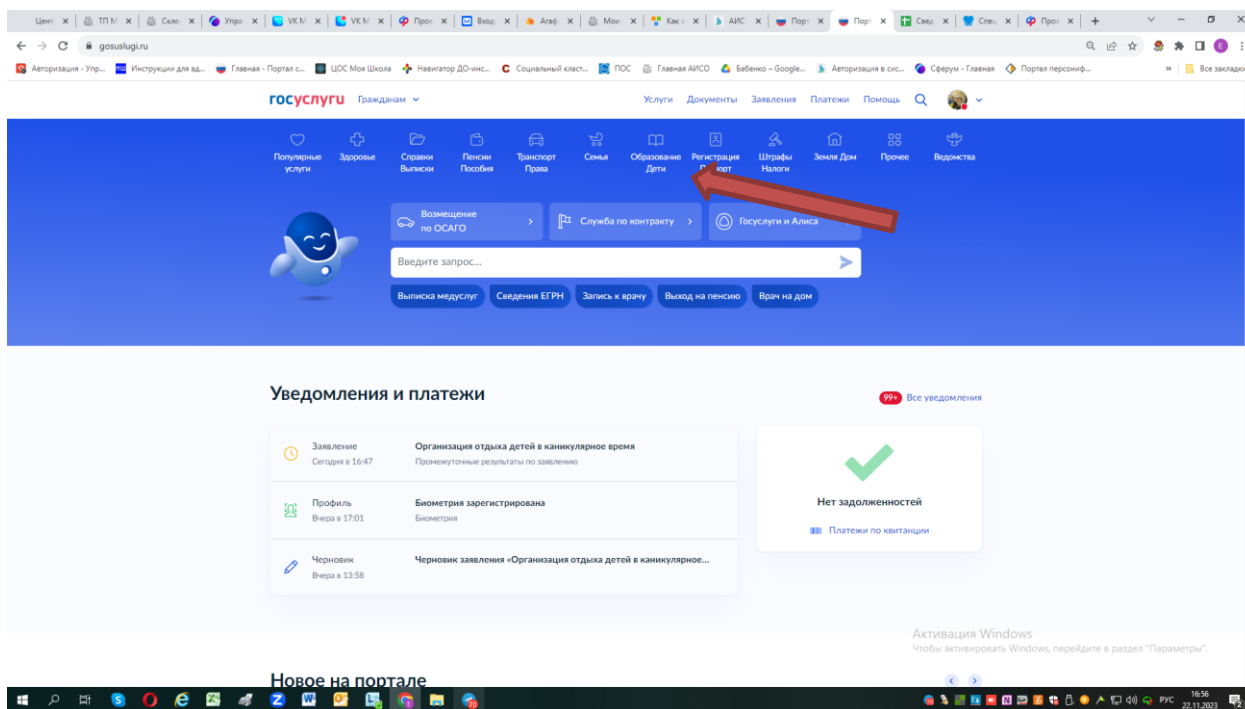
Цент | ТП М | Скле | Упра | VK M | VK M | Прос | Вход | Агаф | Мои | Как з | АИС | Порт | Порт | Свед | Спец | Прос

gosuslugi.ru

Авторизация - Упр... Инструкции для ад... Главная - Портал с... ЦОС Моя Школа Навигатор ДО-инс... Социальный класт... ПОС Главная АИСО Бабенко – Google... Авторизация в сис... Сферум - Главная Портал персониф... Все закладки

госуслуги Гражданам

Услуги Документы Заявления Платежи Помощь

Популярные услуги | Здоровье | Справки Выписки | Пенсии Пособия | Транспорт Права | Семья | Образование Дети | Регистрация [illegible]порт | Штрафы Налоги | Земля Дом | Прочее | Ведомства

Возмещение по ОСАГО

Служба по контракту

Госуслуги и Алиса

Введите запрос...

Выписка медуслуг | Сведения ЕГРН | Запись к врачу | Выход на пенсию | Врач на дом

Уведомления и платежи

99+ Все уведомления

Заявление
Сегодня в 16:47
Организация отдыха детей в каникулярное время
Промежуточные результаты по заявлению

Профиль
Вчера в 17:01
Биометрия зарегистрирована
Биометрия

Черновик
Вчера в 13:58
Черновик заявления «Организация отдыха детей в каникулярное...

Нет задолженностей

Платежи по квитанции

Активация Windows
Чтобы активировать Windows, перейдите в раздел "Параметры".

Новое на портале

РУС 16:56 22.11.2023